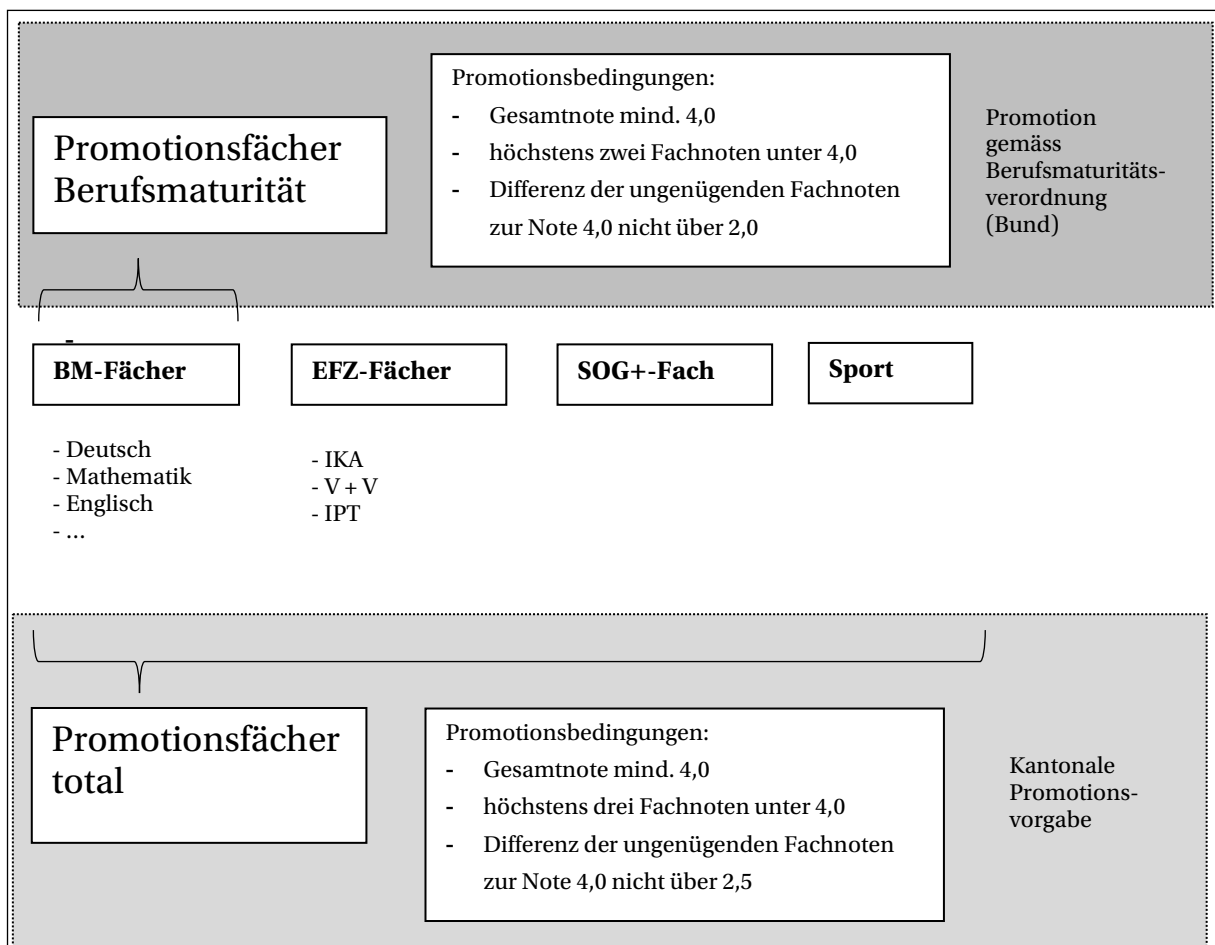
Promotionsfächer Berufsmaturität

Promotionsbedingungen:
- Gesamtnote mind. 4,0
- höchstens zwei Fachnoten unter 4,0
- Differenz der ungenügenden Fachnoten zur Note 4,0 nicht über 2,0

Promotion gemäss Berufsmaturitätsverordnung (Bund)

-

BM-Fächer

EFZ-Fächer

SOG+-Fach

Sport

- Deutsch
- Mathematik
- Englisch
- ...

- IKA
- V + V
- IPT

Promotionsfächer total

Promotionsbedingungen:
- Gesamtnote mind. 4,0
- höchstens drei Fachnoten unter 4,0
- Differenz der ungenügenden Fachnoten zur Note 4,0 nicht über 2,5

Kantonale Promotionsvorgabe